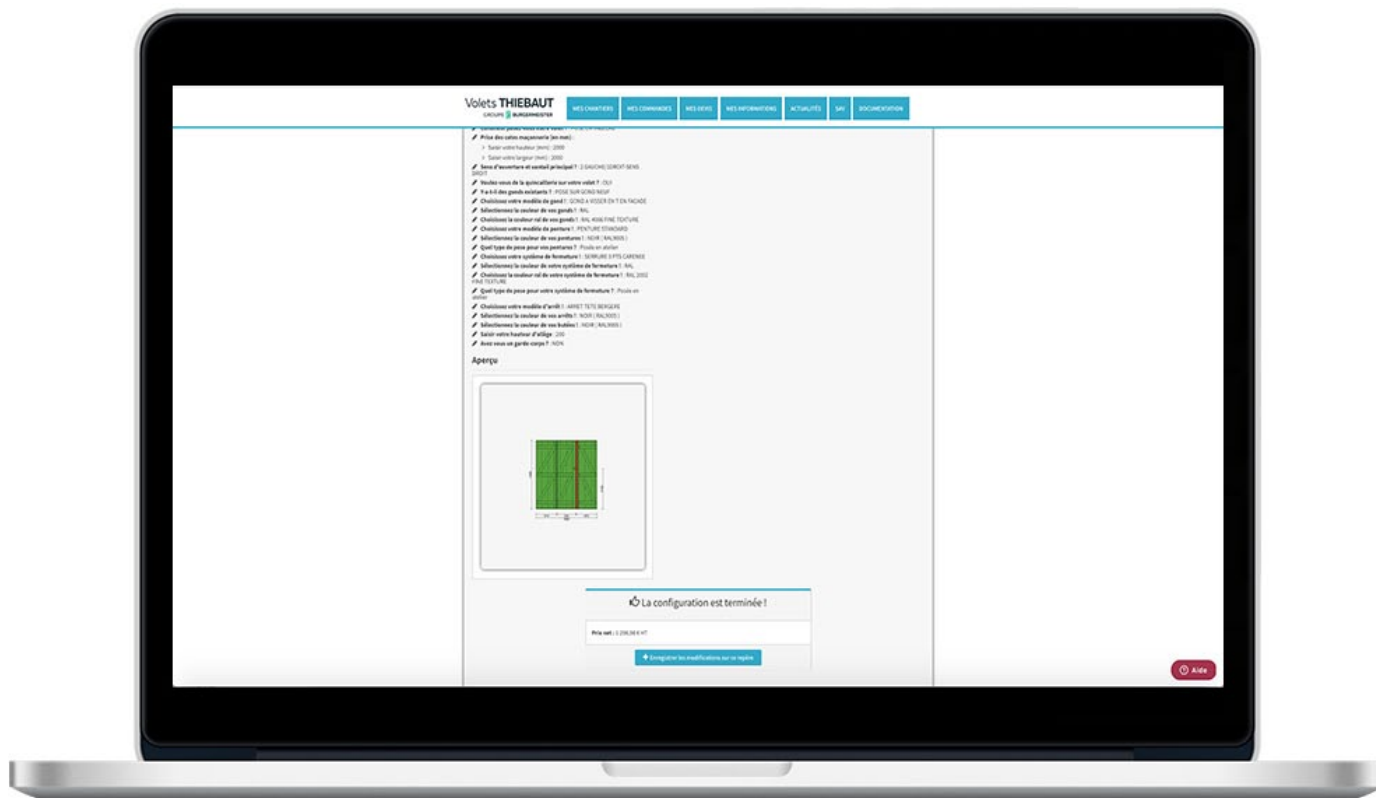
Volets THIEBAUT
GROUPE BURGERMEISTER

MES CHANTIERS | MES COMMANDES | MES DEVIS | MES INFORMATIONS | ACTUALITÉS | SAV | DOCUMENTATION

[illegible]
Prise des cotes maçonnerie (en mm) :
Saisir votre hauteur (mm) : 2000
Saisir votre largeur (mm) : 2000
Sens d'ouverture et vantail principal ? : 2 GAUCHE/DROIT SENS DROIT
Voulez-vous de la quincaillerie sur votre volet ? : OUI
Y a-t-il des gonds existants ? : POSE SUR GOND NEUF
Choisissez votre modèle de gond ? : GOND A VISSER EN T EN FACADE
Sélectionnez la couleur de vos gonds ? : RAL
Choisissez la couleur ral de vos gonds ? : RAL 9006 FINE TEXTURE
Choisissez votre modèle de penture ? : PENTURE STANDARD
Sélectionnez la couleur de vos pentures ? : NOIR ( RAL9005 )
Quel type de pose pour vos pentures ? : Posée en atelier
Choisissez votre système de fermeture ? : SERRURE 3 PTS CARENEE
Sélectionnez la couleur de votre système de fermeture ? : RAL
Choisissez la couleur ral de votre système de fermeture ? : RAL 2002 FINE TEXTURE
Quel type de pose pour votre système de fermeture ? : Posée en atelier
Choisissez votre modèle d'arrêt ? : ARRET TETE BERGERE
Sélectionnez la couleur de vos arrêts ? : NOIR ( RAL9005 )
Sélectionnez la couleur de vos butées ? : NOIR ( RAL9005 )
Saisir votre hauteur d'allège : 200
Avez-vous un garde corps ? : NON

Aperçu

La configuration est terminée !

Prix net : 1 298,88 € HT

+ Enregistrer les modifications sur ce repère

Aide